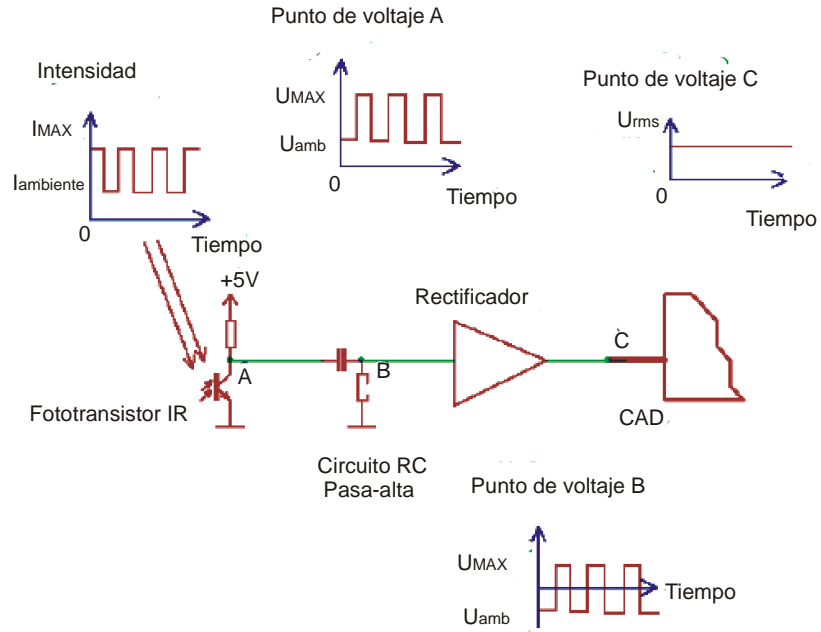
Punto de voltaje A

Intensidad

$I_{MAX}$

$I_{ambiente}$

0

Tiempo

$U_{MAX}$

$U_{amb}$

0

Tiempo

Punto de voltaje C

$U_{rms}$

0

Tiempo

+5V

Rectificador

C

A

B

Fototransistor IR

CAD

Circuito RC
Pasa-alta

Punto de voltaje B

$U_{MAX}$

Tiempo

$U_{amb}$